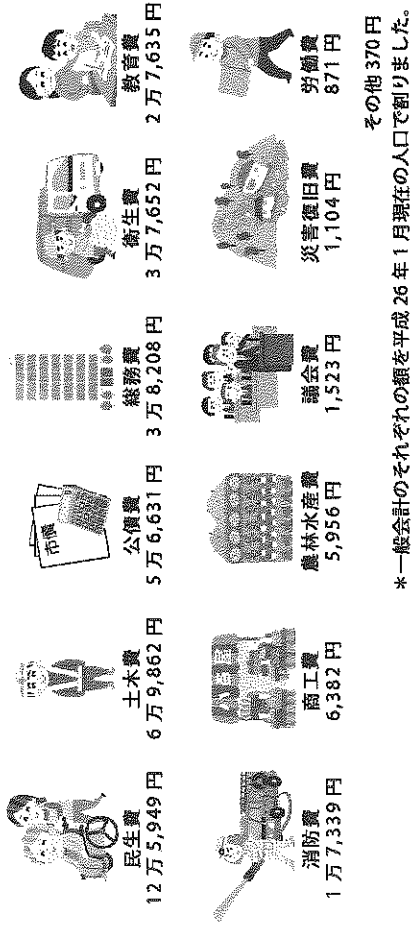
民生費
12万5,949円

土木費
6万9,862円

市債

公債費
5万6,631円

総務費
3万8,208円

衛生費
3万7,652円

教育費
2万7,635円

消防費
1万7,339円

商工費
6,382円

農林水産費
5,956円

議会費
1,523円

災害復旧費
1,104円

労働費
871円

その他370円

＊一般会計のそれぞれの額を平成26年1月現在の人口で割りました。